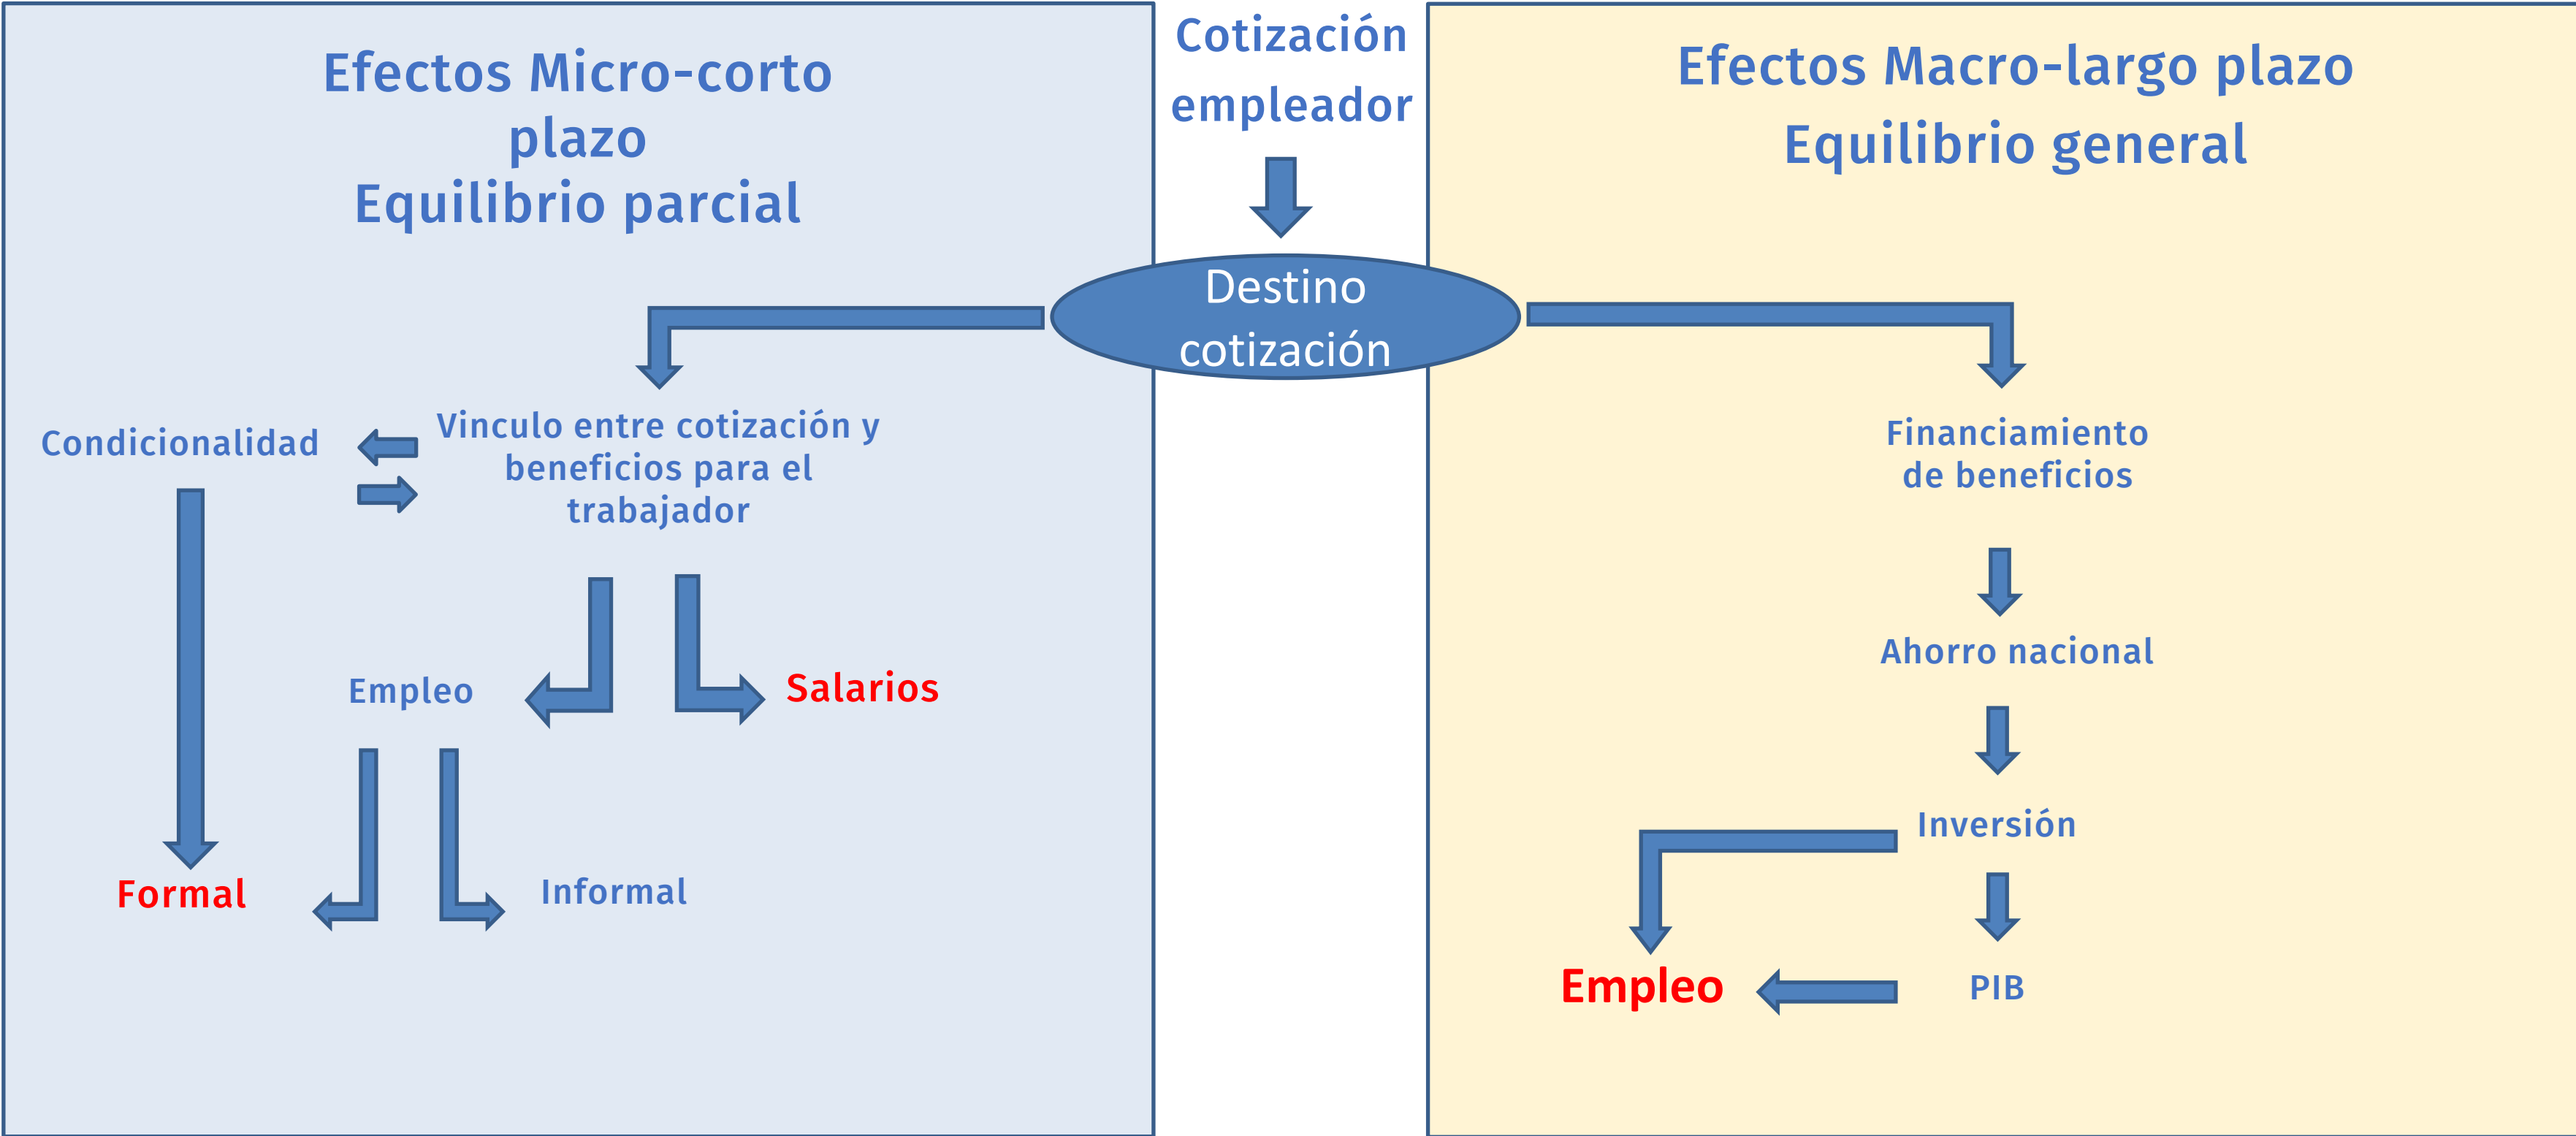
Efectos Micro-corto plazo
Equilibrio parcial

Cotización empleador

Efectos Macro-largo plazo
Equilibrio general

Destino cotización

Condicionalidad

Vinculo entre cotización y beneficios para el trabajador

Empleo

Salarios

Formal

Informal

Financiamiento de beneficios

Ahorro nacional

Inversión

Empleo

PIB